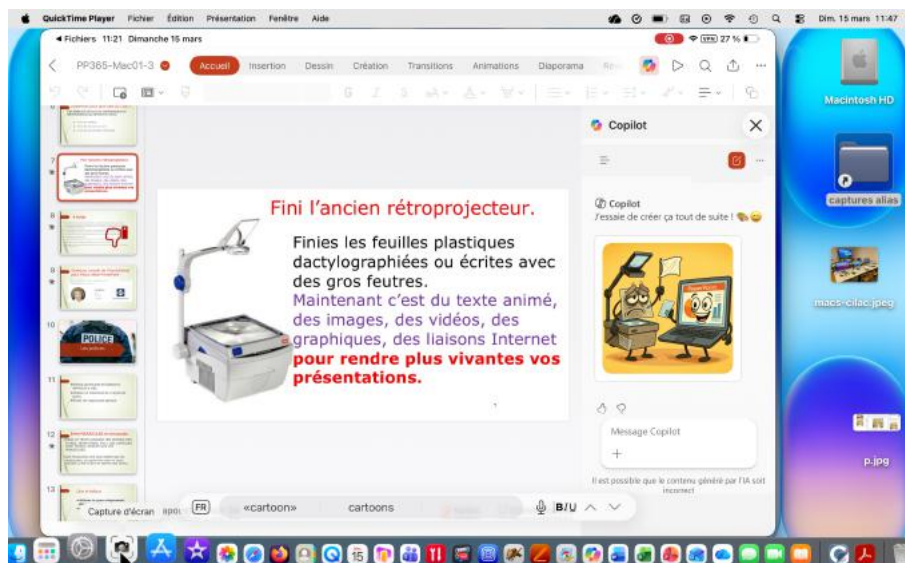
QuickTime Player Fichier Édition Présentation Fenêtre Aide

Dim. 15 mars 11:47

◂ Fichiers 11:21 Dimanche 15 mars

27 %

PP365-Mac01-3

Accueil Insertion Dessin Création Transitions Animations Diaporama

Fini l'ancien rétroprojecteur.

Finies les feuilles plastiques dactylographiées ou écrites avec des gros feutres.

Maintenant c'est du texte animé, des images, des vidéos, des graphiques, des liaisons Internet **pour rendre plus vivantes vos présentations.**

Copilot

Copilot

J'essaie de créer ça tout de suite !

Message Copilot

Il est possible que le contenu généré par l'IA soit incorrect

Capture d'écran

FR «cartoon» cartoons B/U

POLICE

Macintosh HD

captures alias

macs-cilac.jpeg

p.jpg